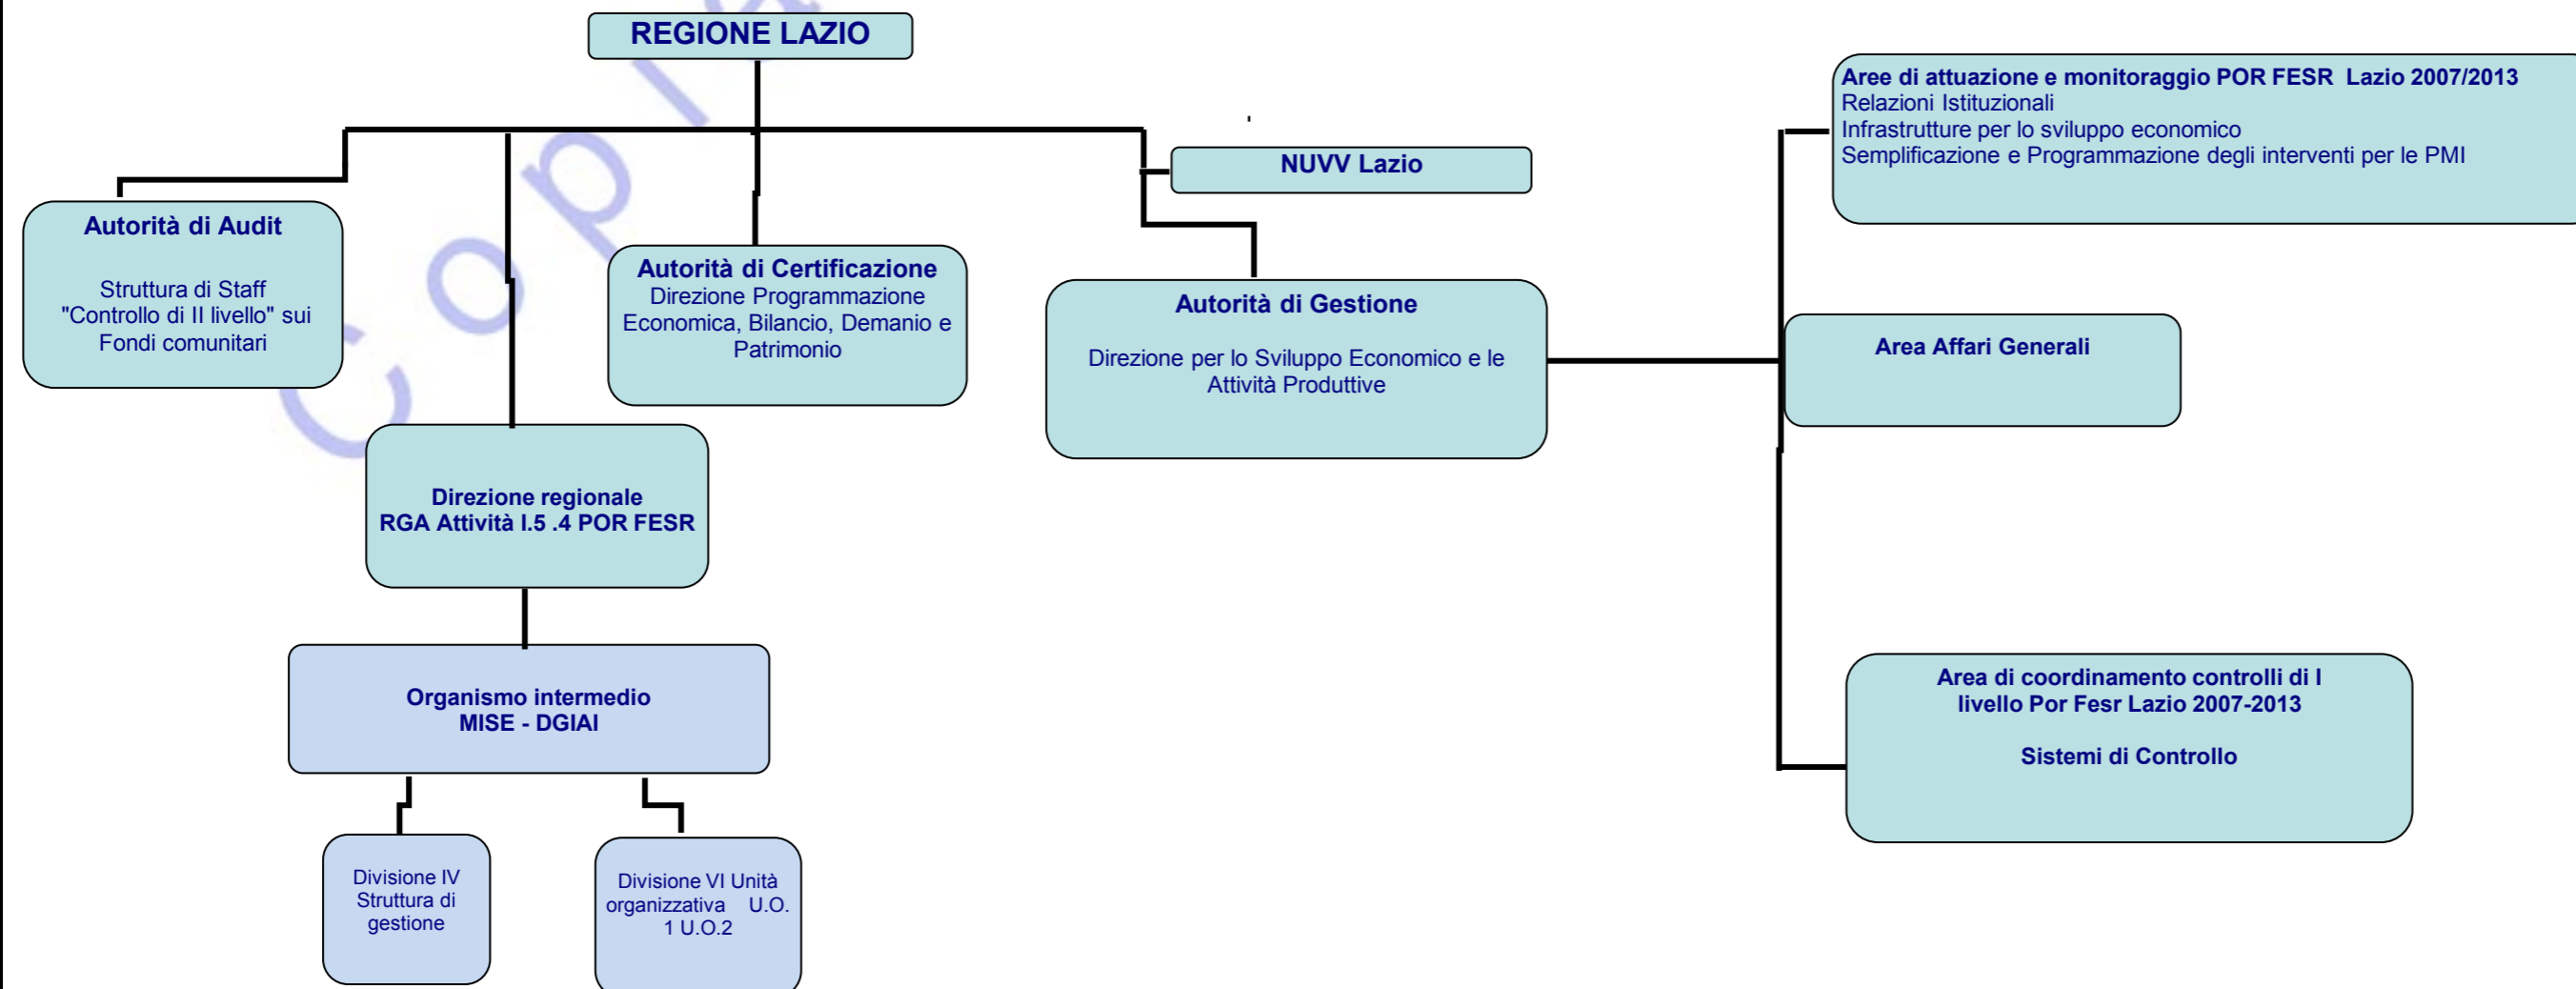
REGIONE LAZIO

Autorità di Audit

Struttura di Staff "Controllo di II livello" sui Fondi comunitari

Autorità di Certificazione
Direzione Programmazione Economica, Bilancio, Demanio e Patrimonio

NUVV Lazio

Autorità di Gestione

Direzione per lo Sviluppo Economico e le Attività Produttive

Aree di attuazione e monitoraggio POR FESR Lazio 2007/2013
Relazioni Istituzionali
Infrastrutture per lo sviluppo economico
Semplificazione e Programmazione degli interventi per le PMI

Area Affari Generali

Area di coordinamento controlli di I livello Por Fesr Lazio 2007-2013

Sistemi di Controllo

Direzione regionale
RGA Attività I.5 .4 POR FESR

Organismo intermedio
MISE - DGIAI

Divisione IV Struttura di gestione

Divisione VI Unità organizzativa U.O. 1 U.O.2